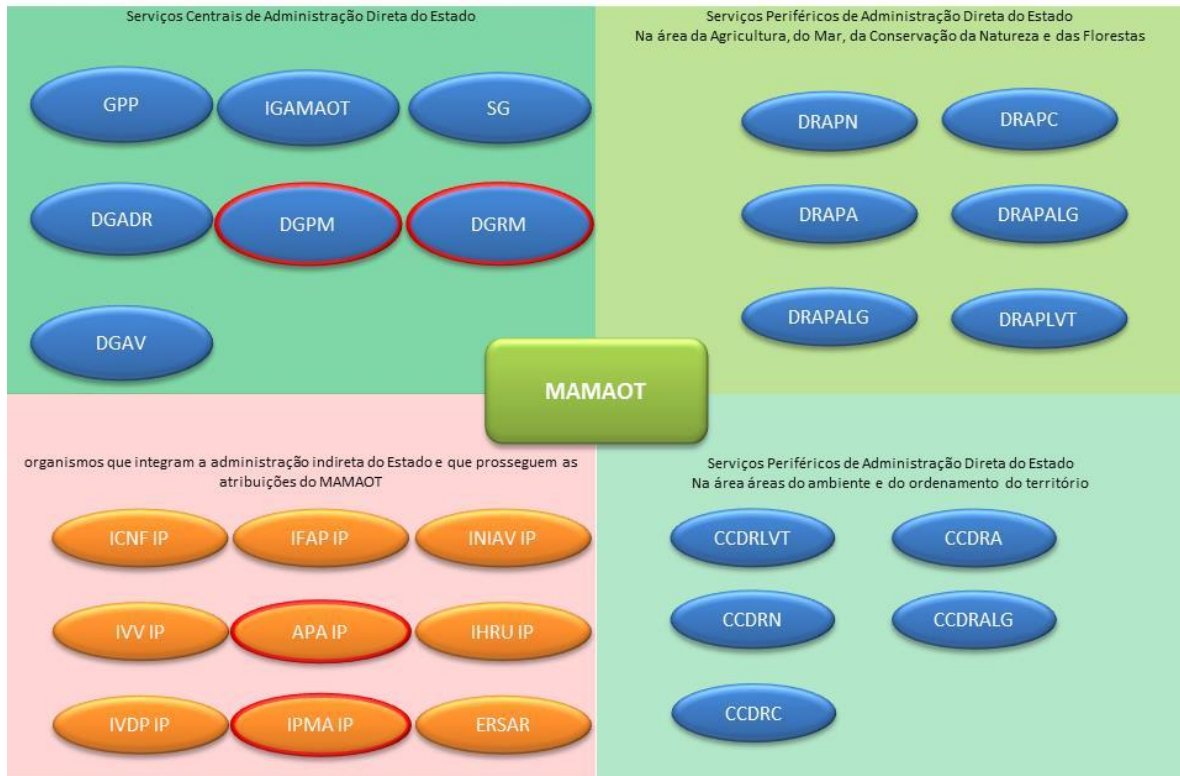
Serviços Centrais de Administração Direta do Estado

GPP

IGAMAOT

SG

DGADR

DGPM

DGRM

DGAV

Serviços Periféricos de Administração Direta do Estado
Na área da Agricultura, do Mar, da Conservação da Natureza e das Florestas

DRAPN

DRAPC

DRAPA

DRAPALG

DRAPALG

DRAPLVT

MAMAOT

organismos que integram a administração indireta do Estado e que prosseguem as atribuições do MAMAOT

ICNF IP

IFAP IP

INIAV IP

IVV IP

APA IP

IHRU IP

IVDP IP

IPMA IP

ERSAR

Serviços Periféricos de Administração Direta do Estado
Na área áreas do ambiente e do ordenamento do território

CCDRLVT

CCDRA

CCDRN

CCDRALG

CCDRC